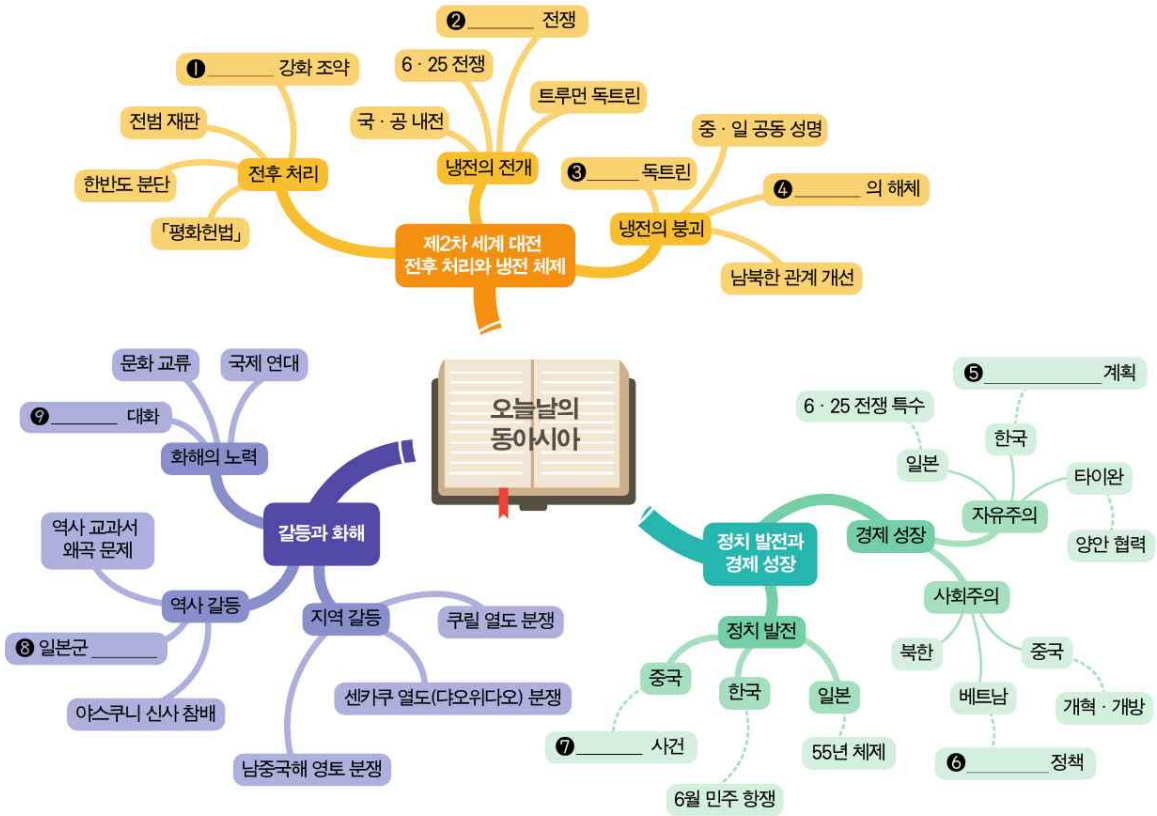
오늘날의 동아시아

제2차 세계 대전 전후 처리와 냉전 체제

전후 처리
❶________ 강화 조약
전범 재판
한반도 분단
「평화헌법」

냉전의 전개
❷________ 전쟁
6 · 25 전쟁
국 · 공 내전
트루먼 독트린

냉전의 붕괴
중 · 일 공동 성명
❸______ 독트린
❹________ 의 해체
남북한 관계 개선

갈등과 화해

화해의 노력
문화 교류
국제 연대
❾________ 대화

역사 갈등
역사 교과서 왜곡 문제
❽ 일본군 ________
야스쿠니 신사 참배

지역 갈등
쿠릴 열도 분쟁
센카쿠 열도(댜오위다오) 분쟁
남중국해 영토 분쟁

정치 발전과 경제 성장

경제 성장
자유주의
일본
6 · 25 전쟁 특수
한국
❺______________ 계획
타이완
양안 협력
사회주의
북한
베트남
❻__________ 정책
중국
개혁 · 개방

정치 발전
중국
❼________ 사건
한국
6월 민주 항쟁
일본
55년 체제